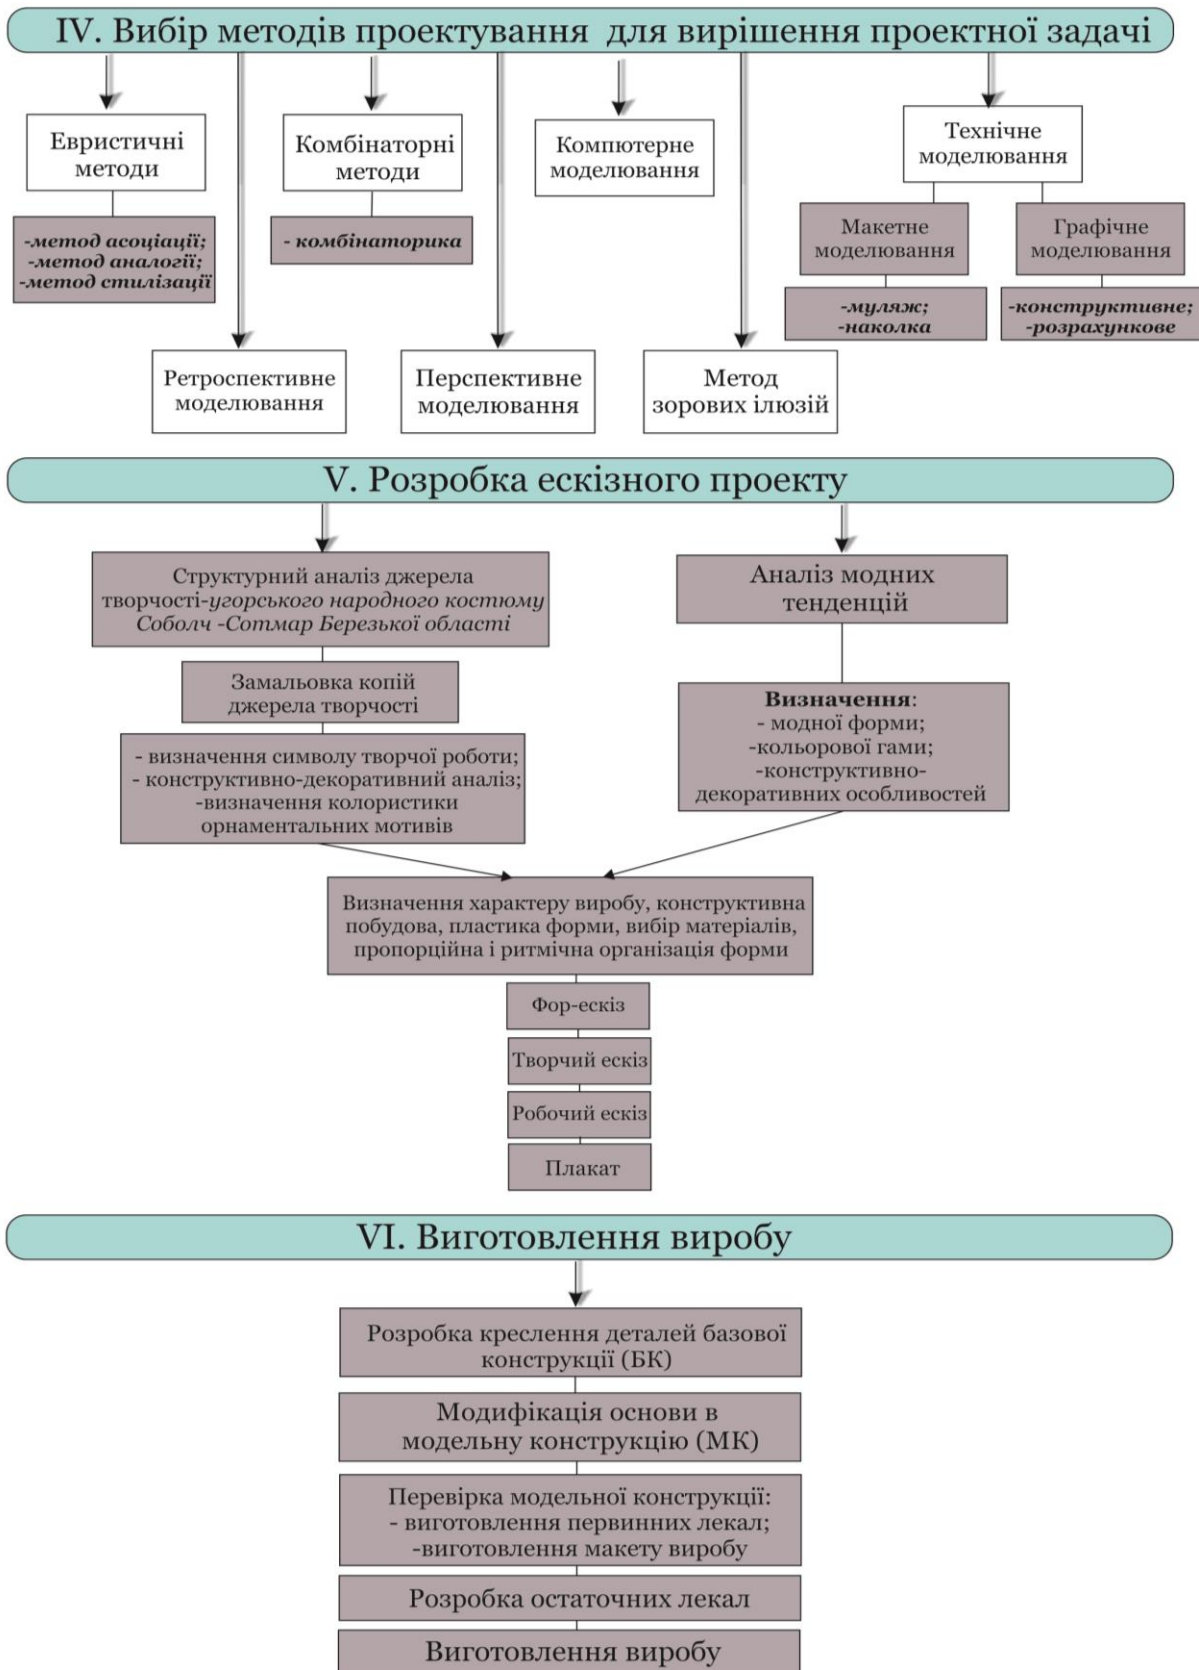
IV. Вибір методів проектування для вирішення проектної задачі

Евристичні методи

-метод асоціації;
-метод аналогії;
-метод стилізації

Комбінаторні методи

- комбінаторика

Компютерне моделювання

Технічне моделювання

Макетне моделювання

-муляж;
-наколка

Графічне моделювання

-конструктивне;
-розрахункове

Ретроспективне моделювання

Перспективне моделювання

Метод зорових ілюзій

V. Розробка ескізного проекту

Структурний аналіз джерела творчості-угорського народного костюму Соболч -Сотмар Березької області

Замальовка копій джерела творчості

- визначення символу творчої роботи;
- конструктивно-декоративний аналіз;
-визначення колористики орнаментальних мотивів

Аналіз модних тенденцій

Визначення:
- модної форми;
-кольорової гами;
-конструктивно-декоративних особливостей

Визначення характеру виробу, конструктивна побудова, пластика форми, вибір матеріалів, пропорційна і ритмічна організація форми

Фор-ескіз

Творчий ескіз

Робочий ескіз

Плакат

VI. Виготовлення виробу

Розробка креслення деталей базової конструкції (БК)

Модифікація основи в модельну конструкцію (МК)

Перевірка модельної конструкції:
- виготовлення первинних лекал;
-виготовлення макету виробу

Розробка остаточних лекал

Виготовлення виробу